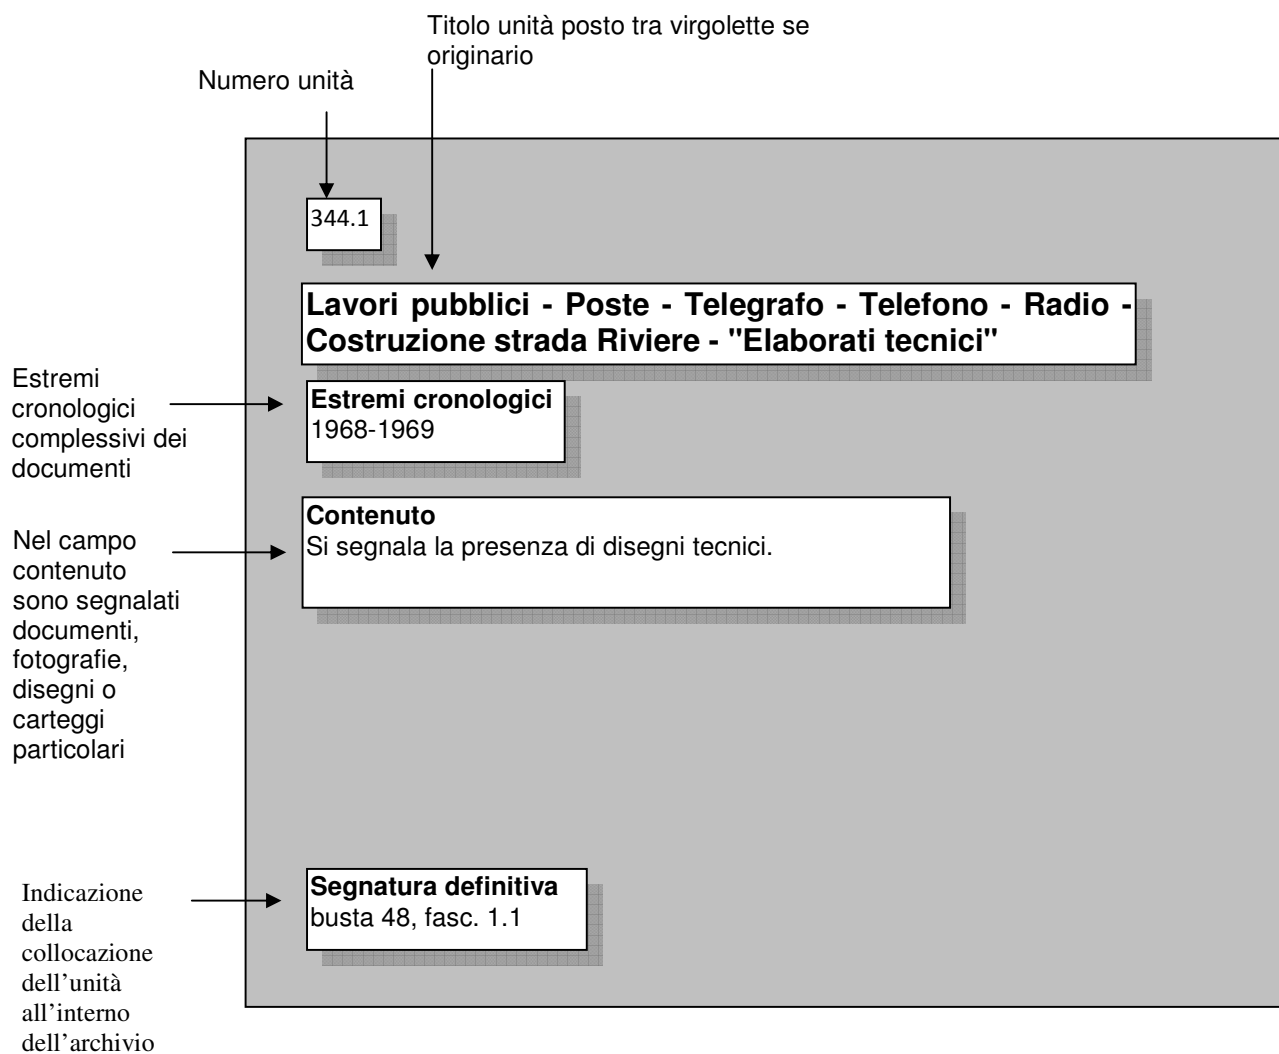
Titolo unità posto tra virgolette se originario

Numero unità

344.1

Lavori pubblici - Poste - Telegrafo - Telefono - Radio - Costruzione strada Riviere - "Elaborati tecnici"

Estremi cronologici complessivi dei documenti

Estremi cronologici
1968-1969

Nel campo contenuto sono segnalati documenti, fotografie, disegni o carteggi particolari

Contenuto
Si segnala la presenza di disegni tecnici.

Indicazione della collocazione dell'unità all'interno dell'archivio

Segnatura definitiva
busta 48, fasc. 1.1